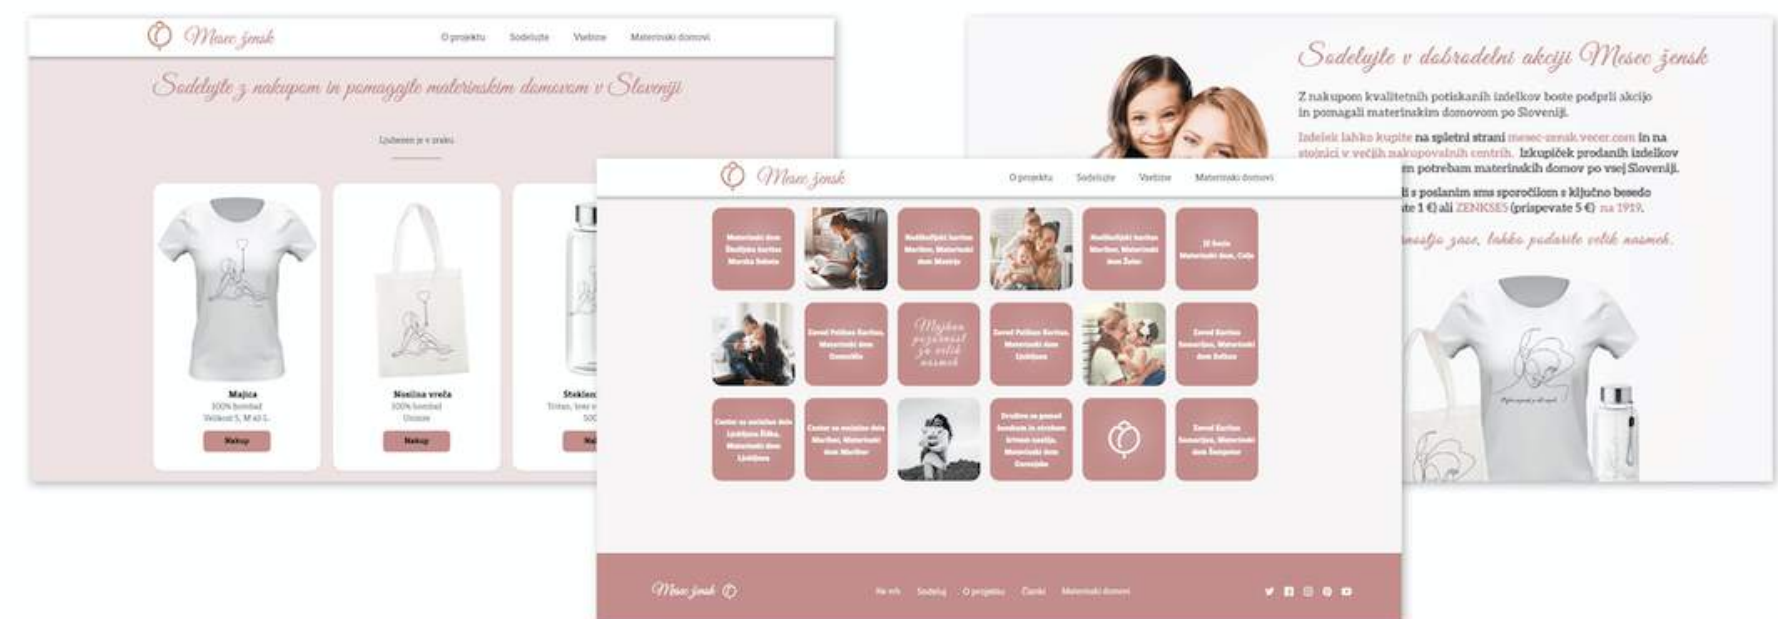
Mesec žensk

O projektu Sodelujte Vsebine Materinski domovi

Sodelujte z nakupom in pomagajte materinskim domovom v Sloveniji

Ljubezen je v zraku

Majica
100% bombaž
Velikost S, M ali L

Nakup

Nosilna vreča
100% bombaž
Unisex

Nakup

Steklen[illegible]
Tritan, brez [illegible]
500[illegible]

Na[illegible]

Sodelujte v dobrodelni akciji Mesec žensk

Z nakupom kvalitetnih potiskanih izdelkov boste podprli akcijo in pomagali materinskim domovom po Sloveniji.

Izdelek lahko kupite na spletni strani mesec-zensk.vecer.com in na stojnici v večjih nakupovalnih centrih. Izkupiček prodanih izdelkov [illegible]m potrebam materinskih domov po vsej Sloveniji.

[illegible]i s poslanim sms sporočilom s ključno besedo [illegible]te 1 €) ali ZENKSES (prispevate 5 €) na 1919.

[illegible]nostjo zase, lahko podarite velik nasmeh.

Mesec žensk

O projektu Sodelujte Vsebine Materinski domovi

Materinski dom Škofijska karitas Murska Sobota

Nadškofijska karitas Maribor, Materinski dom Mati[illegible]

Nadškofijska karitas Maribor, Materinski dom Žalec

Iz kroga Materinski dom, Celje

Zavod Pelikan Karitas, Materinski dom Domžale

Majhen pozornost za velik nasmeh

Zavod Pelikan Karitas, Materinski dom Ljubljana

Zavod Karitas Samarijan, Materinski dom Soline

Center za socialno delo Ljubljana Šiška, Materinski dom Ljubljana

Center za socialno delo Maribor, Materinski dom Maribor

Društvo za pomoč ženskam in otrokom žrtvam nasilja, Materinski dom Gorenjska

Zavod Karitas Samarijan, Materinski dom Šempeter

Mesec žensk

Na vrh Sodeluj O projektu Članki Materinski domovi